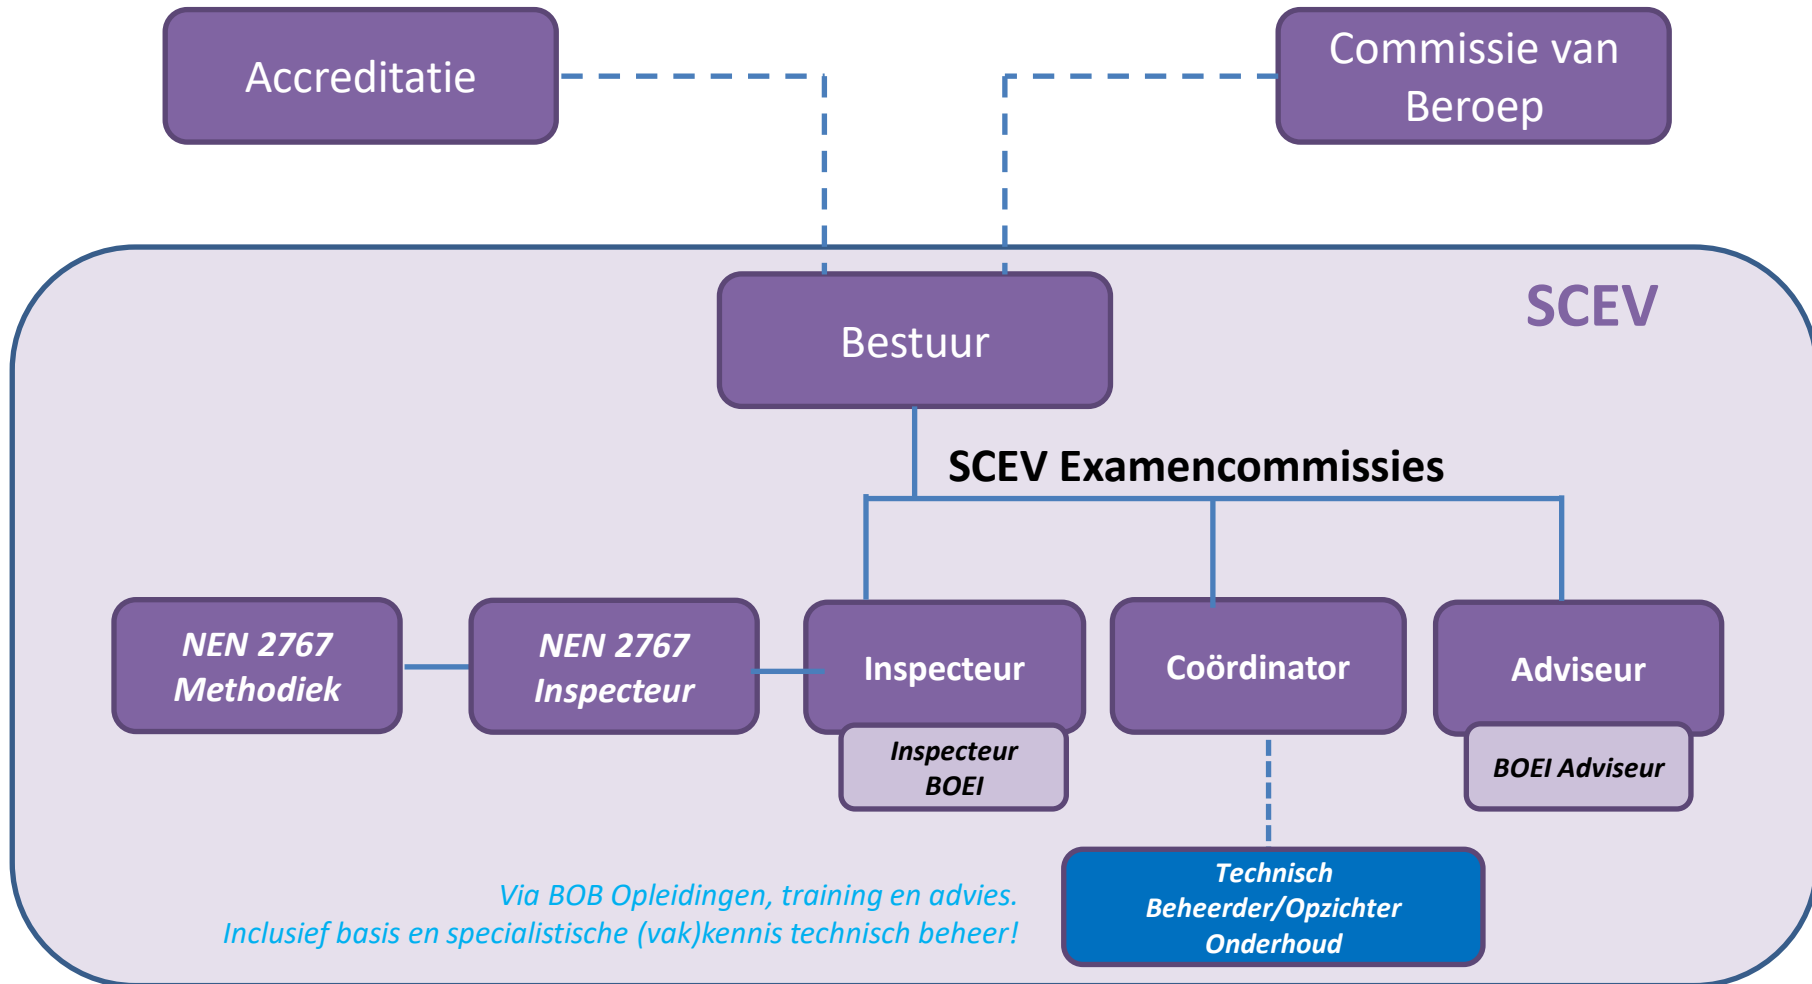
Accreditatie

Commissie van Beroep

SCEV

Bestuur

SCEV Examencommissies

NEN 2767 Methodiek

NEN 2767 Inspecteur

Inspecteur

Inspecteur BOEI

Coördinator

Adviseur

BOEI Adviseur

Technisch Beheerder/Opzichter Onderhoud

Via BOB Opleidingen, training en advies.
Inclusief basis en specialistische (vak)kennis technisch beheer!